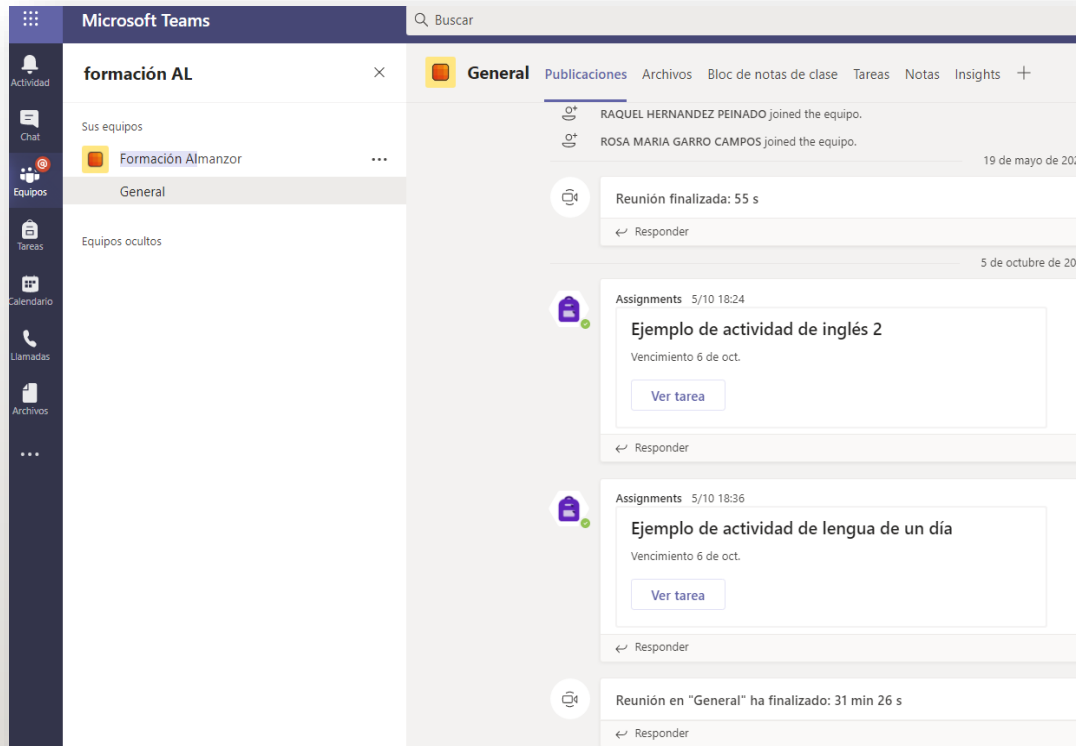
Microsoft Teams

Buscar

Actividad

Chat

Equipos

Tareas

Calendario

Llamadas

Archivos

...

formación AL

Sus equipos

Formación Almanzor ...

General

Equipos ocultos

General Publicaciones Archivos Bloc de notas de clase Tareas Notas Insights +

RAQUEL HERNANDEZ PEINADO joined the equipo.

ROSA MARIA GARRO CAMPOS joined the equipo.

19 de mayo de 20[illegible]

Reunión finalizada: 55 s

Responder

5 de octubre de 20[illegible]

Assignments 5/10 18:24

Ejemplo de actividad de inglés 2

Vencimiento 6 de oct.

Ver tarea

Responder

Assignments 5/10 18:36

Ejemplo de actividad de lengua de un día

Vencimiento 6 de oct.

Ver tarea

Responder

Reunión en "General" ha finalizado: 31 min 26 s

Responder